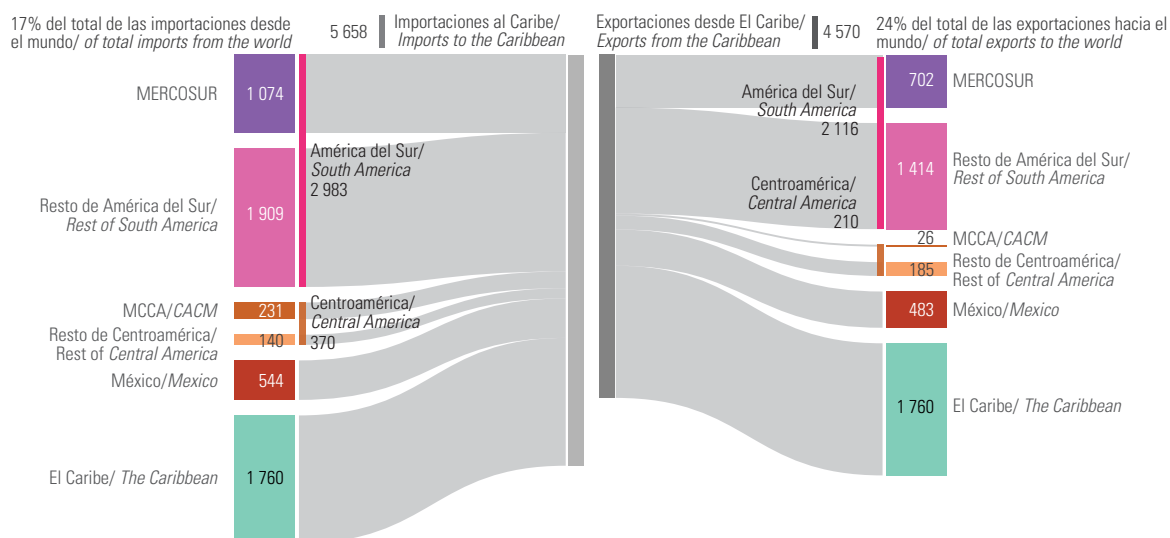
17% del total de las importaciones desde el mundo/ *of total imports from the world*

5 658 Importaciones al Caribe/ *Imports to the Caribbean*

Exportaciones desde El Caribe/ *Exports from the Caribbean* 4 570

24% del total de las exportaciones hacia el mundo/ *of total exports to the world*

MERCOSUR 1 074

Resto de América del Sur/ *Rest of South America* 1 909

América del Sur/ *South America* 2 983

MCCA/*CACM* 231

Resto de Centroamérica/ Rest of *Central America* 140

Centroamérica/ *Central America* 370

México/*Mexico* 544

El Caribe/ *The Caribbean* 1 760

América del Sur/ *South America* 2 116

Centroamérica/ *Central America* 210

702 MERCOSUR

1 414 Resto de América del Sur/ *Rest of South America*

26 MCCA/*CACM*

185 Resto de Centroamérica/ Rest of *Central America*

483 México/*Mexico*

1 760 El Caribe/ *The Caribbean*